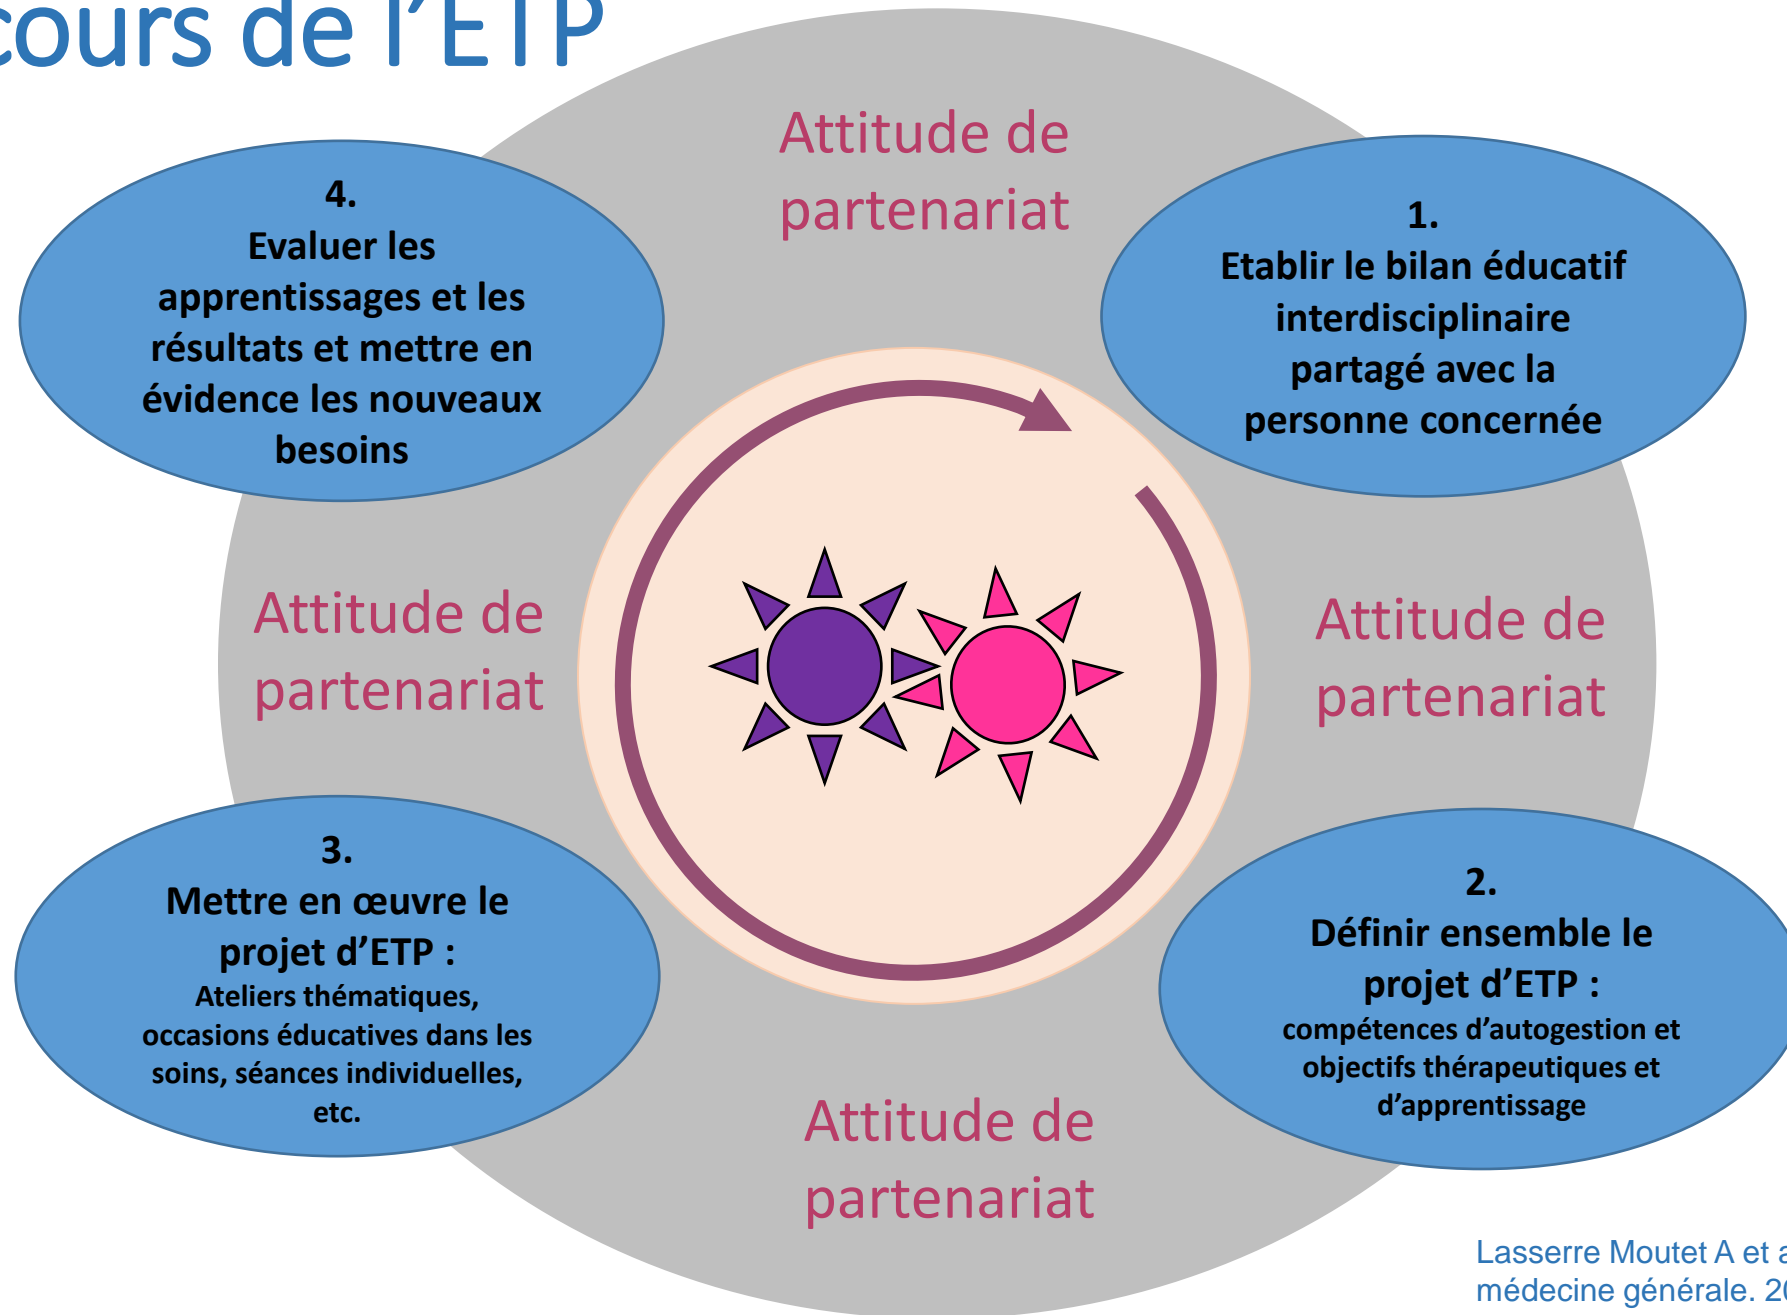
cours de l'ETP

Attitude de partenariat

4.
Evaluer les apprentissages et les résultats et mettre en évidence les nouveaux besoins

1.
Etablir le bilan éducatif interdisciplinaire partagé avec la personne concernée

Attitude de partenariat

Attitude de partenariat

3.
Mettre en œuvre le projet d'ETP :
Ateliers thématiques, occasions éducatives dans les soins, séances individuelles, etc.

2.
Définir ensemble le projet d'ETP :
compétences d'autogestion et objectifs thérapeutiques et d'apprentissage

Attitude de partenariat

Lasserre Moutet A et a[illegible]
médecine générale. 2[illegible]